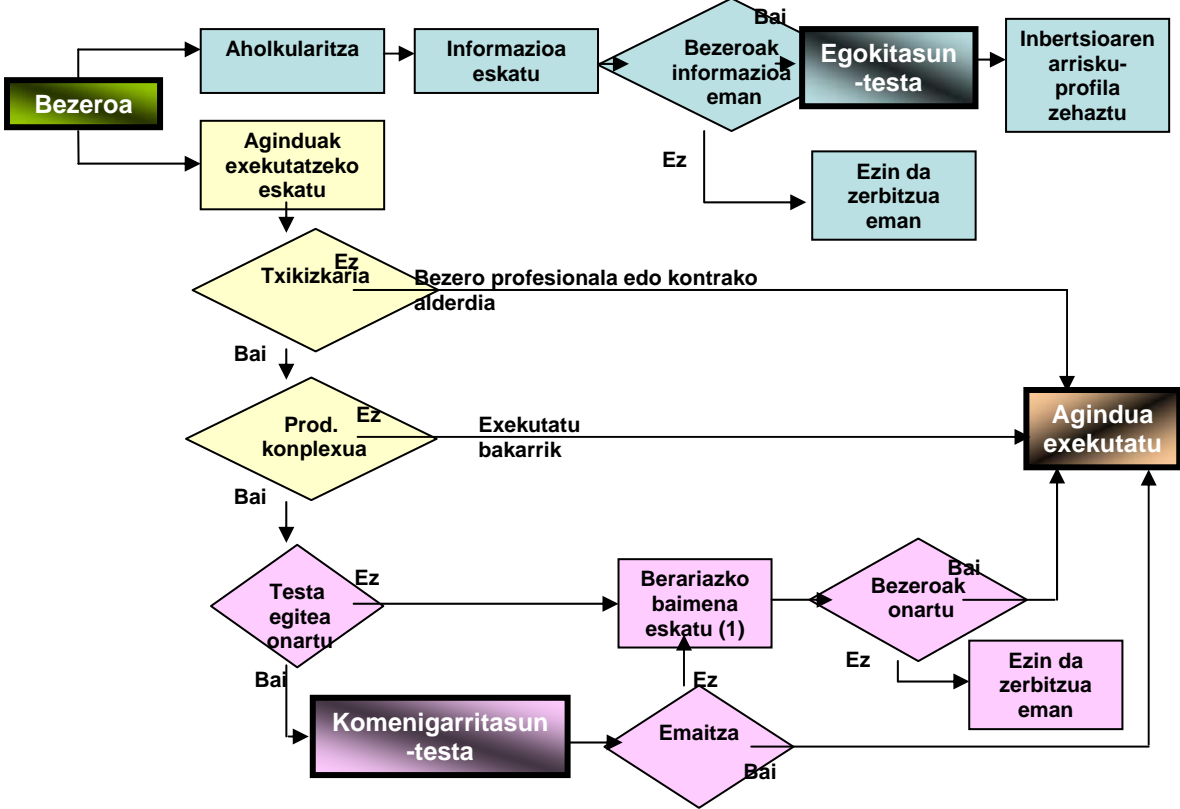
Bezeroa

Aholkularitza

Informazioa eskatu

Bezeroak informazioa eman

Bai

Egokitasun -testa

Inbertsioaren arrisku-profila zehaztu

Ez

Ezin da zerbitzua eman

Aginduak exekutatzeko eskatu

Txikizkaria

Ez

Bezero profesionala edo kontrako alderdia

Bai

Prod. konplexua

Ez

Exekutatu bakarrik

Agindua exekutatu

Bai

Testa egitea onartu

Ez

Berariazko baimena eskatu (1)

Bezeroak onartu

Bai

Ez

Ezin da zerbitzua eman

Bai

Komenigarritasun -testa

Emaitza

Ez

Bai